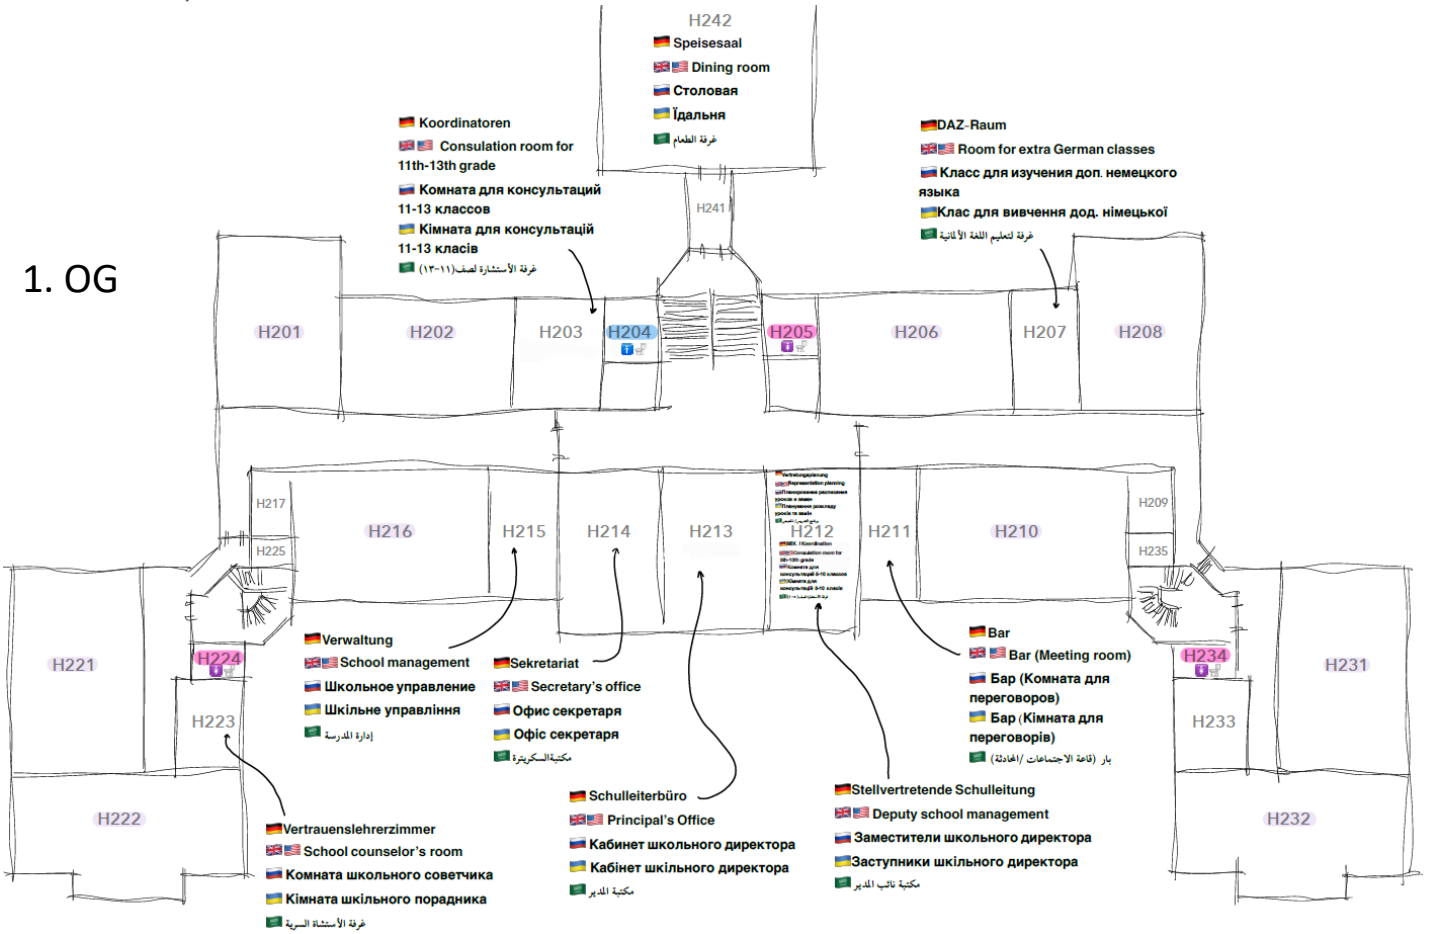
1. OG

H242
Speisesaal
Dining room
Столовая
Їдальня
غرفة الطعام

Koordinatoren
Consulation room for 11th-13th grade
Комната для консультаций 11-13 классов
Кімната для консультацій 11-13 класів
غرفة الأستشارة لصف (١١-١٣)

DAZ-Raum
Room for extra German classes
Класс для изучения доп. немецкого языка
Клас для вивчення дод. німецької
غرفة لتعليم اللغة الألمانية

H241

H201
H202
H203
H204
H205
H206
H207
H208

H217
H225
H216
H215
H214
H213
H212
H211
H210
H209
H235

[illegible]

H221
H224
H223
H222

H231
H234
H233
H232

Verwaltung
School management
Школьное управление
Шкільне управління
إدارة المدرسة

Sekretariat
Secretary's office
Офис секретаря
Офіс секретаря
مكتبة السكرتيرة

Bar
Bar (Meeting room)
Бар (Комната для переговоров)
Бар (Кімната для переговорів)
بار (قاعة الاجتماعات/ المحادثة)

Schulleiterbüro
Principal's Office
Кабинет школьного директора
Кабінет шкільного директора
مكتبة المدير

Stellvertretende Schulleitung
Deputy school management
Заместители школьного директора
Заступники шкільного директора
مكتبة نائب المدير

Vertrauenslehrerzimmer
School counselor's room
Комната школьного советчика
Кімната шкільного порадника
غرفة الأستشارة السرية